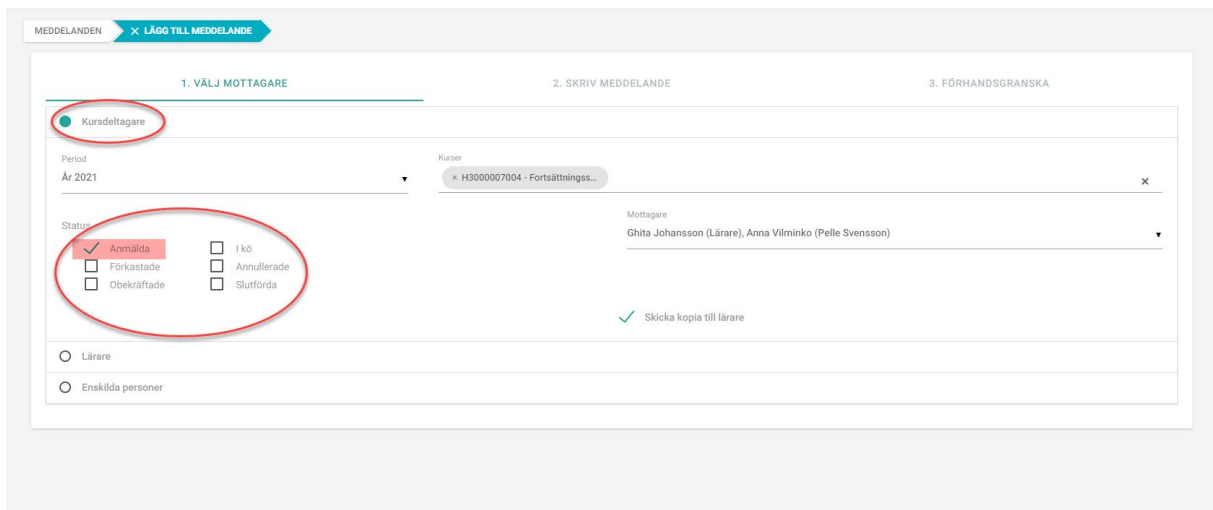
MEDDELANDEN
× LÄGG TILL MEDDELANDE

1. VÄLJ MOTTAGARE
2. SKRIV MEDDELANDE
3. FÖRHANDSGRANSKA

Kursdeltagare

Period
År 2021

Kurser
× H3000007004 - Fortsättningss...
×

Status
Anmälda
I kö
Förkastade
Annullerade
Obekräftade
Slutförda

Mottagare
Ghita Johansson (Lärare), Anna Vilminko (Pelle Svensson)

Skicka kopia till lärare

Lärare

Enskilda personer